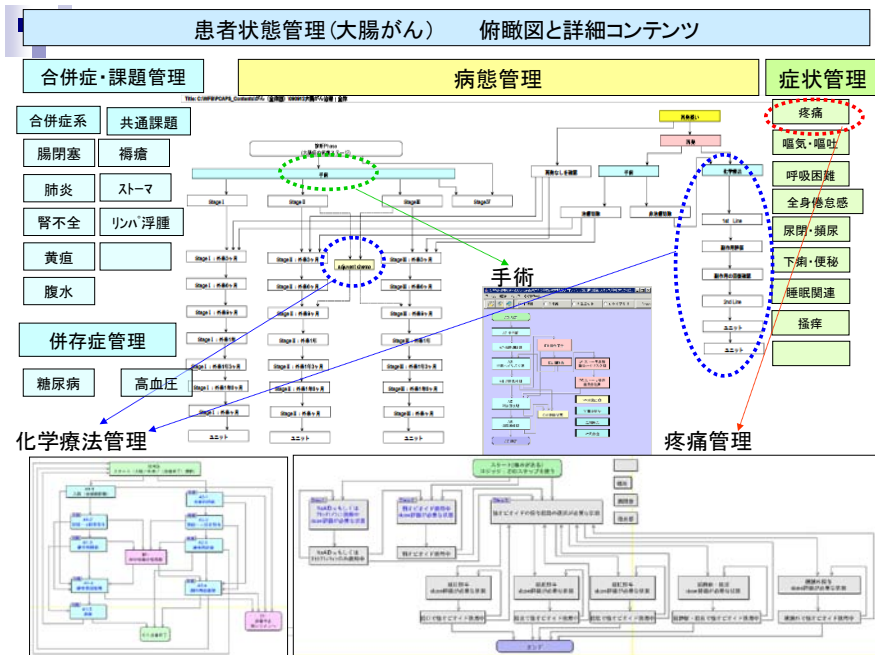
患者状態管理(大腸がん)　俯瞰図と詳細コンテンツ

合併症・課題管理

病態管理

症状管理

合併症系　共通課題

腸閉塞　褥瘡

肺炎　ストーマ

腎不全　リンパ浮腫

黄疸

腹水

併存症管理

糖尿病　高血圧

疼痛

嘔気・嘔吐

呼吸困難

全身倦怠感

尿閉・頻尿

下痢・便秘

睡眠関連

掻痒

手術

化学療法管理

疼痛管理

手術

Stage I

Stage II

Stage III

Stage IV

adjuvant chemo

1st Line

2nd Line

ユニット